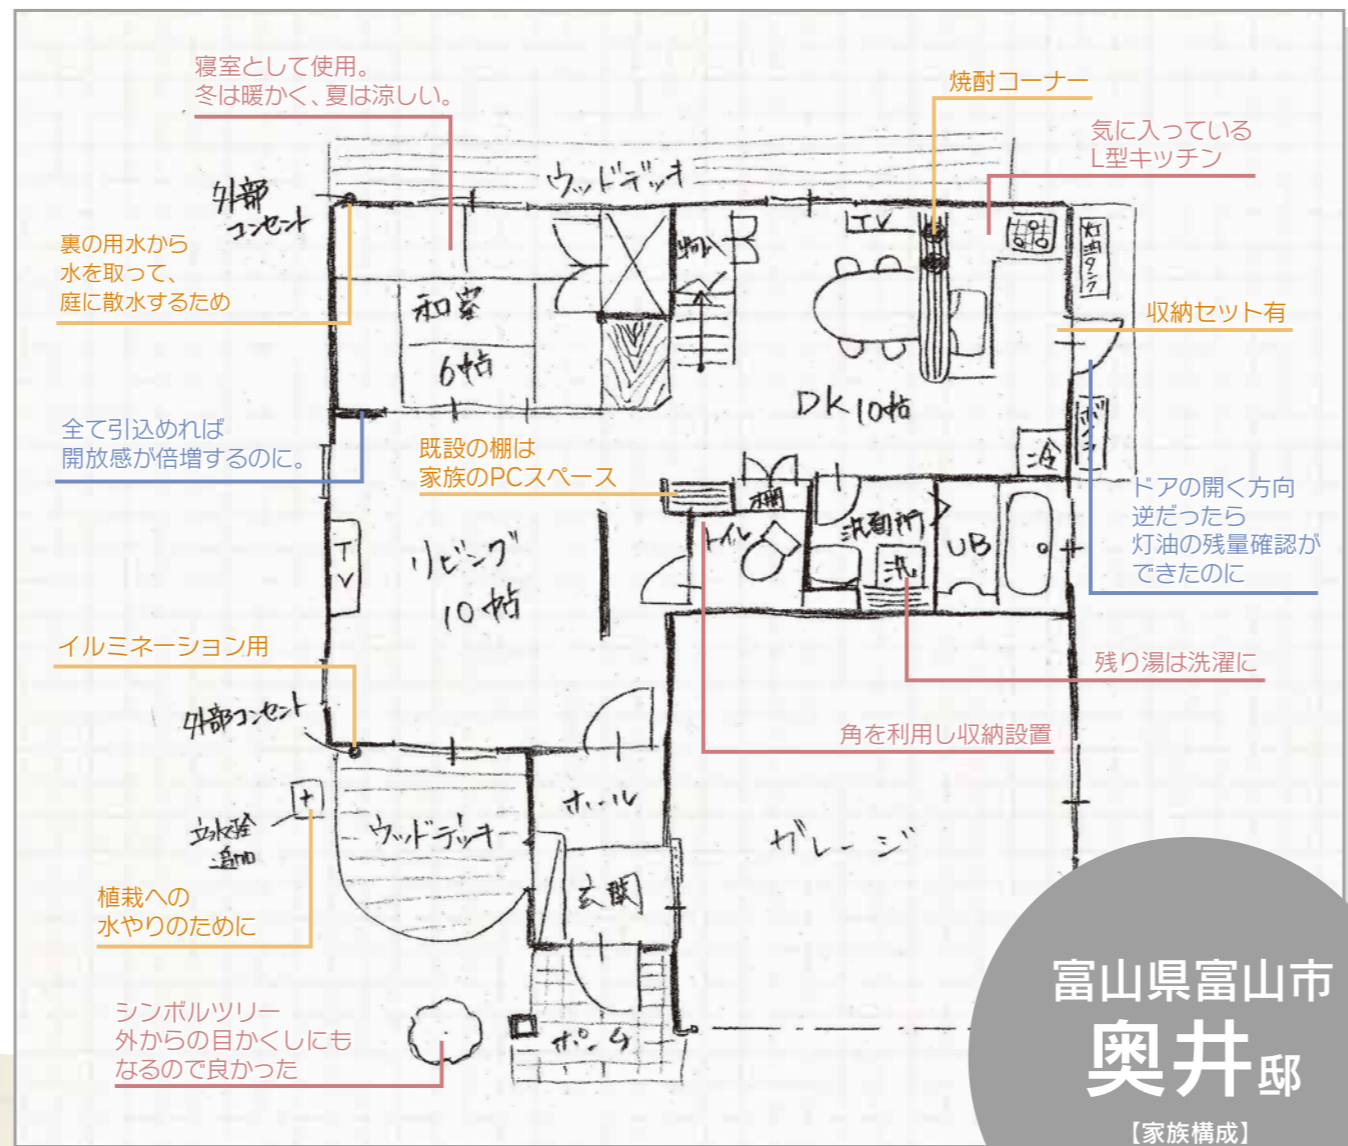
寝室として使用。
冬は暖かく、夏は涼しい。

焼酎コーナー

気に入っている
L型キッチン

ウッドデッキ

外部コンセント

裏の用水から
水を取って、
庭に散水するため

TV

物入

灯油タンク

和室
6帖

収納セット有

DK10帖

全て引込めれば
開放感が倍増するのに。

既設の棚は
家族のPCスペース

冷

ボイラ

ドアの開く方向
逆だったら
灯油の残量確認が
できたのに

棚

トイレ

洗面所

UB

洗

TV

リビング
10帖

残り湯は洗濯に

イルミネーション用

外部コンセント

角を利用し収納設置

ホール

立水栓
追加

ウッドデッキ

ガレージ

植栽への
水やりのために

玄関

シンボルツリー
外からの目かくしにも
なるので良かった

ポーチ

富山県富山市
奥井邸
【家族構成】